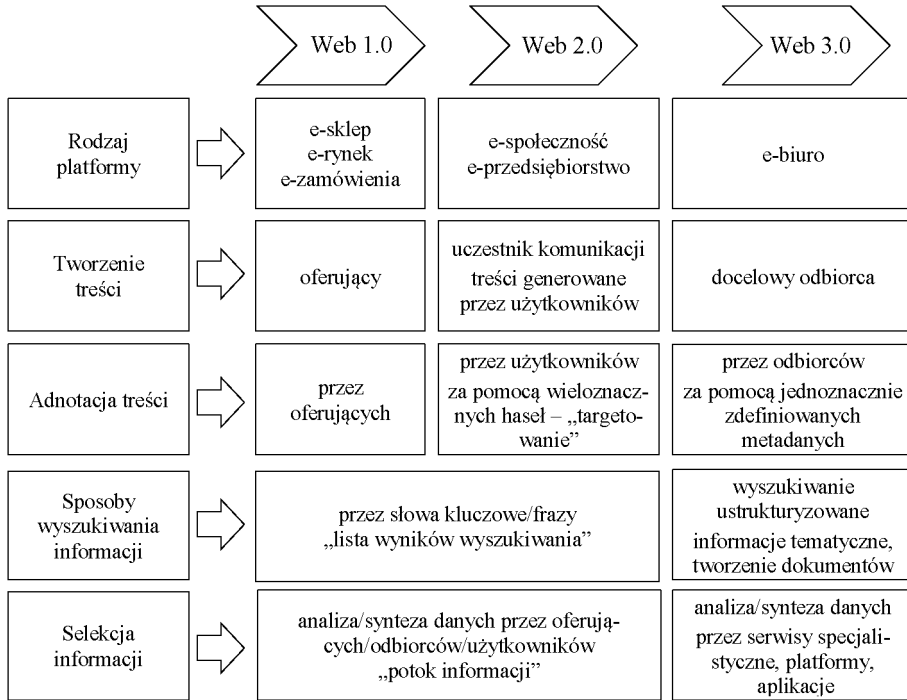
| | Web 1.0 | Web 2.0 | Web 3.0 |
|---|---|---|---|
| Rodzaj platformy | e-sklep e-rynek e-zamówienia | e-społeczność e-przedsiębiorstwo | e-biuro |
| Tworzenie treści | oferujący | uczestnik komunikacji treści generowane przez użytkowników | docelowy odbiorca |
| Adnotacja treści | przez oferujących | przez użytkowników za pomocą wieloznacznych haseł – „targetowanie” | przez odbiorców za pomocą jednoznacznie zdefiniowanych metadanych |
| Sposoby wyszukiwania informacji | przez słowa kluczowe/frazy „lista wyników wyszukiwania” | | wyszukiwanie ustrukturyzowane informacje tematyczne, tworzenie dokumentów |
| Selekcja informacji | analiza/synteza danych przez oferujących/odbiorców/użytkowników „potok informacji” | | analiza/synteza danych przez serwisy specjalistyczne, platformy, aplikacje |